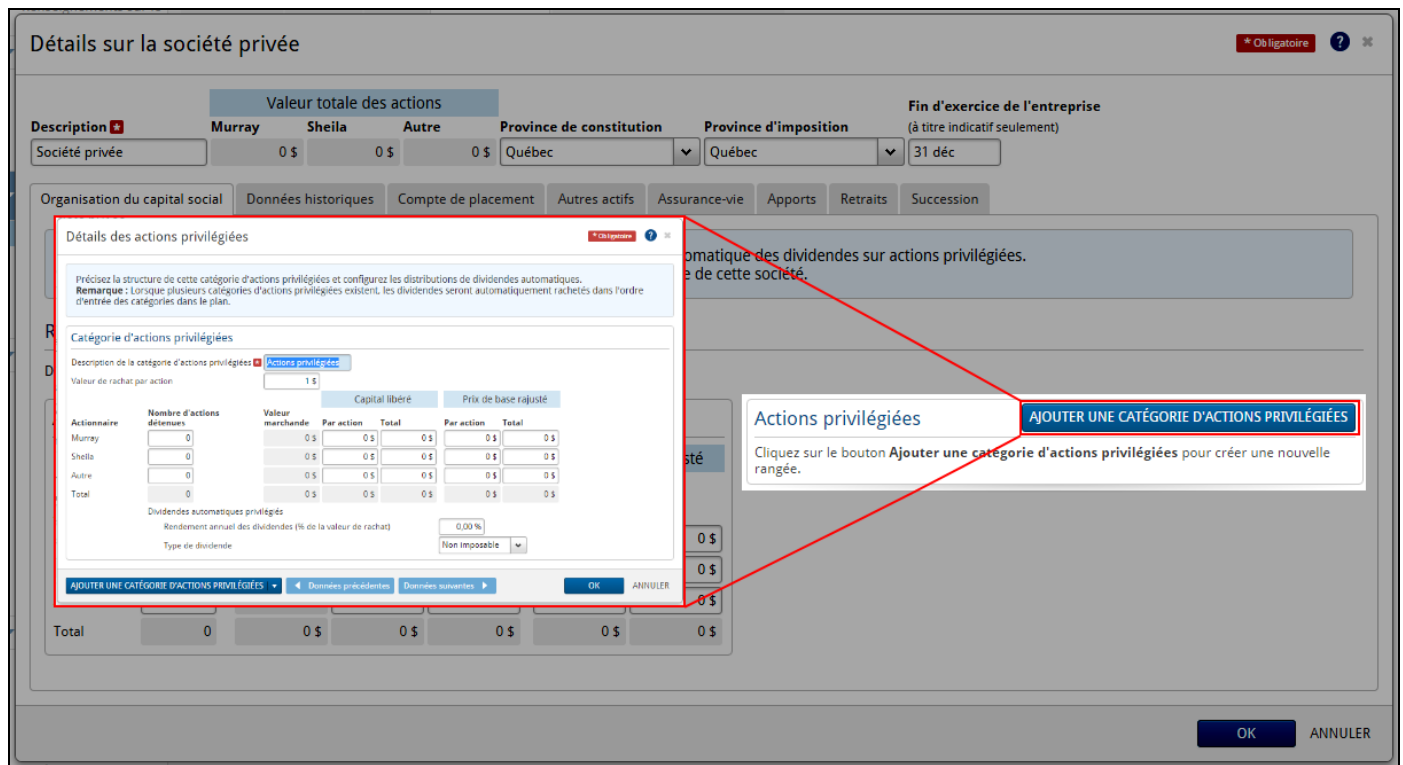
Détails sur la société privée

* Obligatoire

Valeur totale des actions

| Description | Murray | Sheila | Autre | Province de constitution | Province d'imposition | Fin d'exercice de l'entreprise (à titre indicatif seulement) |
|---|---|---|---|---|---|---|
| Société privée | 0 $ | 0 $ | 0 $ | Québec | Québec | 31 déc |

Organisation du capital social | Données historiques | Compte de placement | Autres actifs | Assurance-vie | Apports | Retraits | Succession

omatique des dividendes sur actions privilégiées.
e de cette société.

Détails des actions privilégiées

* Obligatoire

Précisez la structure de cette catégorie d'actions privilégiées et configurez les distributions de dividendes automatiques.
Remarque : Lorsque plusieurs catégories d'actions privilégiées existent, les dividendes seront automatiquement rachetés dans l'ordre d'entrée des catégories dans le plan.

Catégorie d'actions privilégiées

Description de la catégorie d'actions privilégiées Actions privilégiées
Valeur de rachat par action 1 $

| Actionnaire | Nombre d'actions détenues | Valeur marchande | Capital libéré Par action | Capital libéré Total | Prix de base rajusté Par action | Prix de base rajusté Total |
|---|---|---|---|---|---|---|
| Murray | 0 | 0 $ | 0 $ | 0 $ | 0 $ | 0 $ |
| Sheila | 0 | 0 $ | 0 $ | 0 $ | 0 $ | 0 $ |
| Autre | 0 | 0 $ | 0 $ | 0 $ | 0 $ | 0 $ |
| Total | 0 | 0 $ | 0 $ | 0 $ | 0 $ | 0 $ |

Dividendes automatiques privilégiés
Rendement annuel des dividendes (% de la valeur de rachat) 0,00 %
Type de dividende Non imposable

AJOUTER UNE CATÉGORIE D'ACTIONS PRIVILÉGIÉES | Données précédentes | Données suivantes | OK | ANNULER

R
D

sté

0 $
0 $
0 $

Total 0 0 $ 0 $ 0 $ 0 $ 0 $

Actions privilégiées

AJOUTER UNE CATÉGORIE D'ACTIONS PRIVILÉGIÉES

Cliquez sur le bouton Ajouter une catégorie d'actions privilégiées pour créer une nouvelle rangée.

OK ANNULER